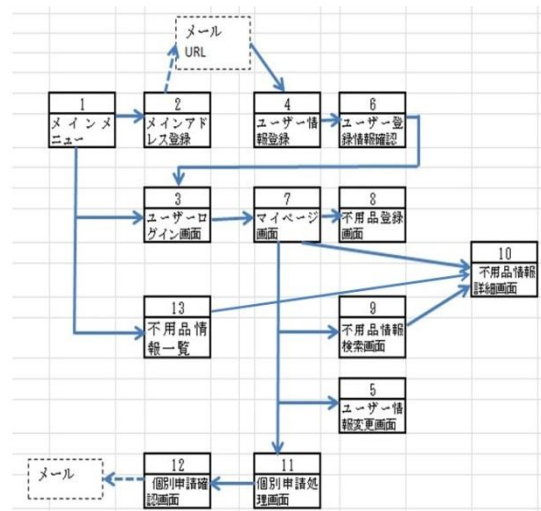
メール
URL

1
メインメニュー

2
メインアドレス登録

4
ユーザー情報登録

6
ユーザー登録情報確認

3
ユーザーログイン画面

7
マイページ画面

8
不用品登録画面

10
不用品情報詳細画面

13
不用品情報一覧

9
不用品情報検索画面

5
ユーザー情報変更画面

メール

12
個別申請確認画面

11
個別申請処理画面